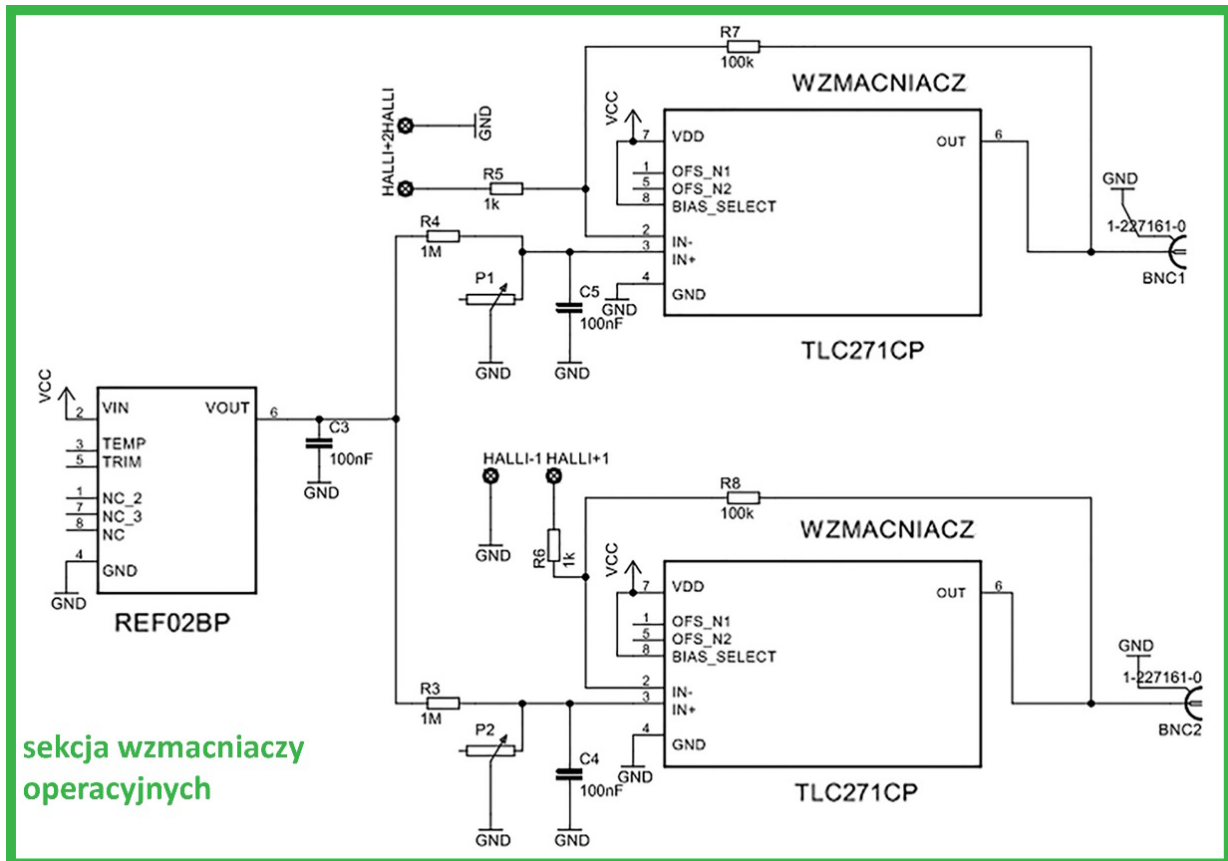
R7
100k
WZMACNIACZ
HALLI+2HALLI
GND
VCC
7 VDD
OUT
6
1 OFS_N1
5 OFS_N2
8 BIAS_SELECT
R5
1k
GND
1-227161-0
R4
1M
2 IN-
3 IN+
P1
C5
100nF
4 GND
GND
BNC1
GND
GND
TLC271CP
VCC
2 VIN
VOUT 6
C3
100nF
GND
3 TEMP
5 TRIM
1 NC_2
7 NC_3
8 NC
4 GND
GND
REF02BP
HALLI-1 HALLI+1
R8
100k
WZMACNIACZ
GND
R6
1k
VCC
7 VDD
OUT
6
1 OFS_N1
5 OFS_N2
8 BIAS_SELECT
GND
1-227161-0
2 IN-
3 IN+
R3
1M
P2
C4
100nF
4 GND
GND
BNC2
sekcja wzmacniaczy operacyjnych
TLC271CP
GND
GND